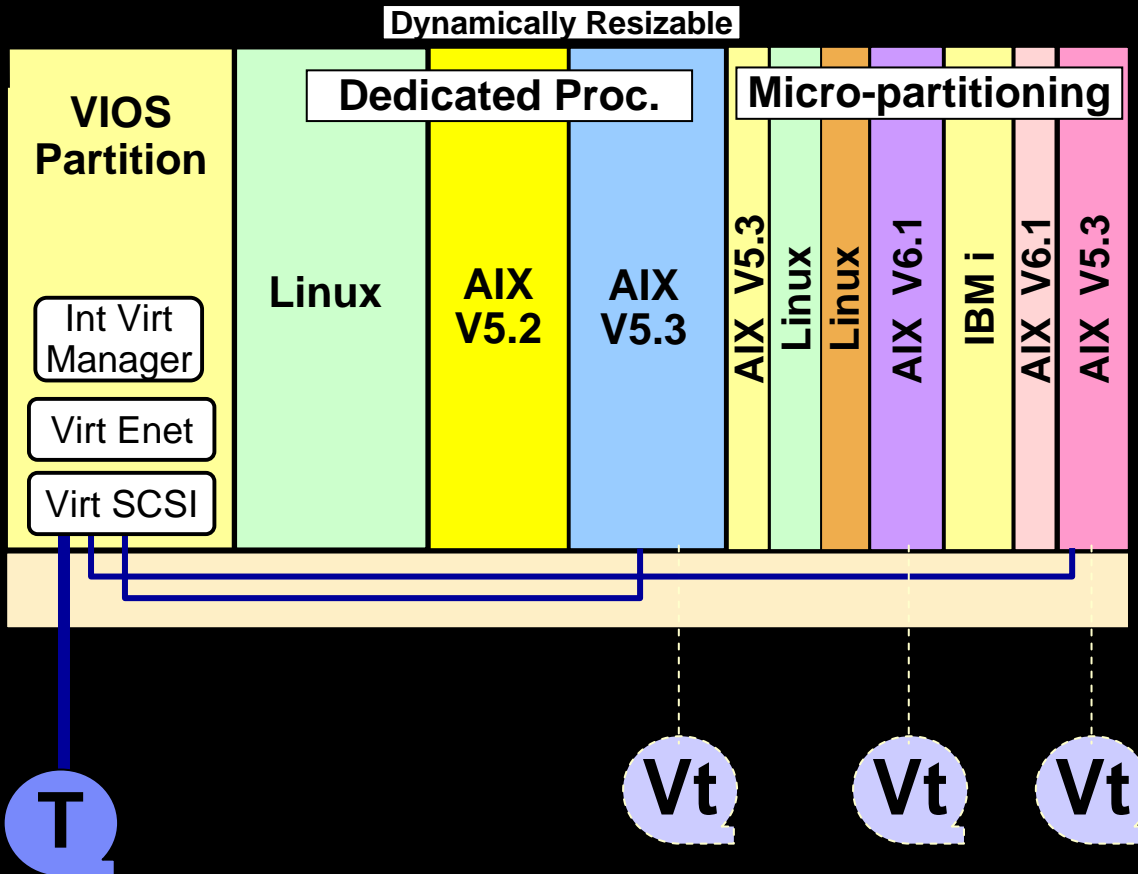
Dynamically Resizable

VIOS Partition

Int Virt Manager

Virt Enet

Virt SCSI

Dedicated Proc.

Linux

AIX V5.2

AIX V5.3

Micro-partitioning

AIX V5.3

Linux

Linux

AIX V6.1

IBM i

AIX V6.1

AIX V5.3

T

Vt

Vt

Vt